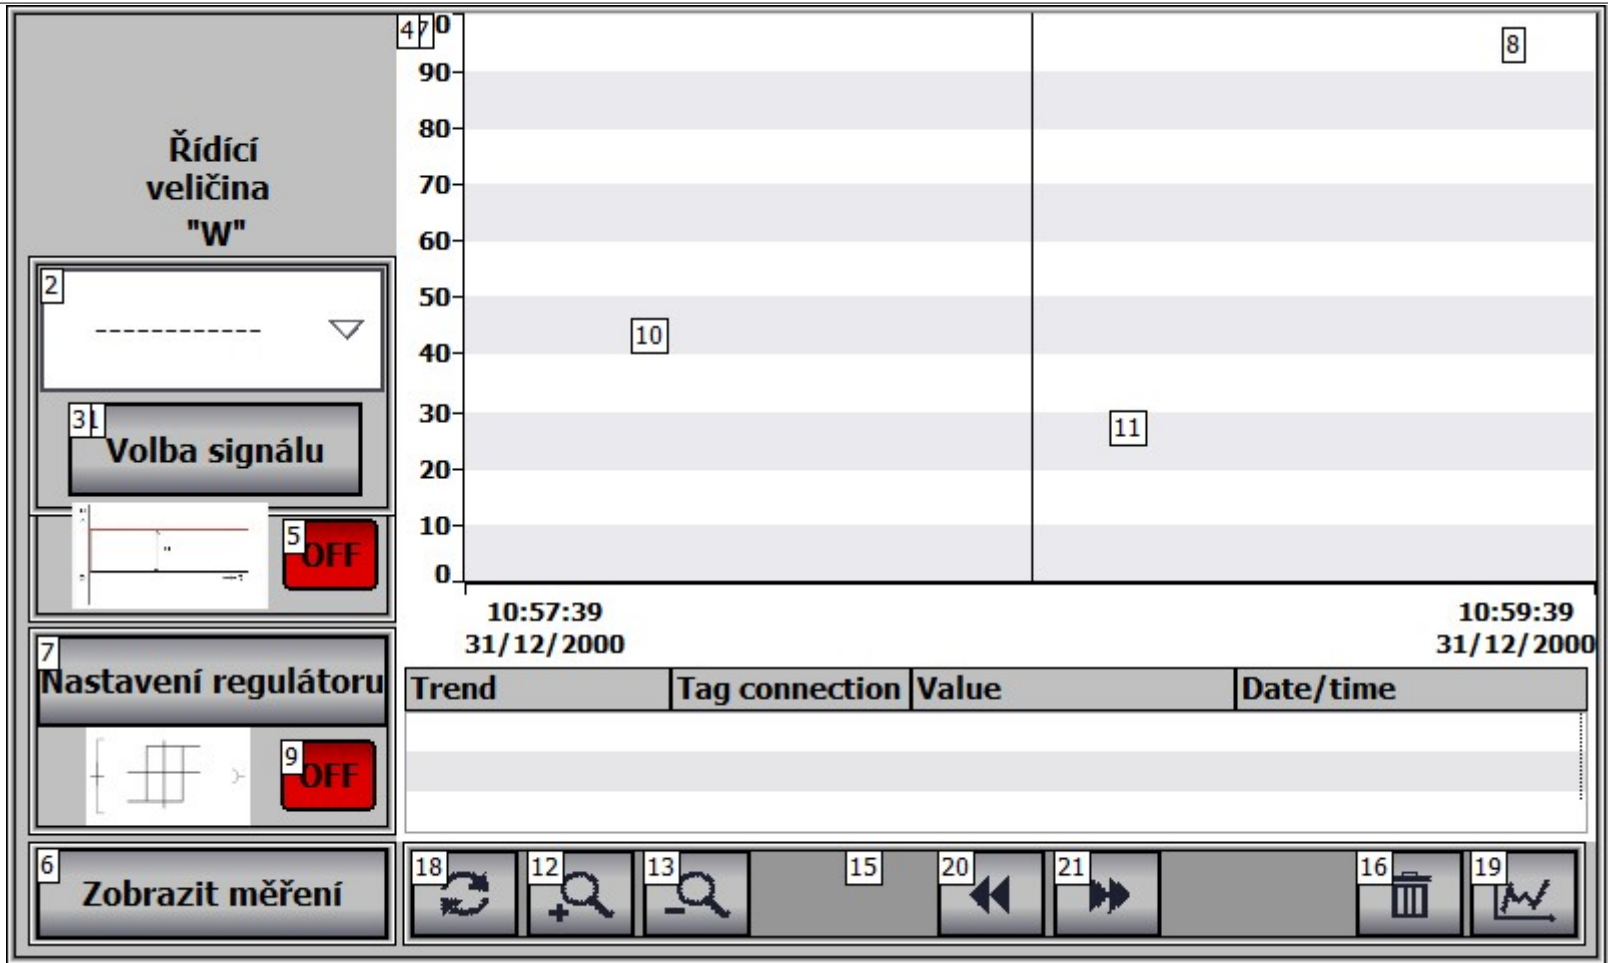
Řídící veličina "W"

2

------------

31

Volba signálu

5

OFF

7

Nastavení regulátoru

9

OFF

6

Zobrazit měření

47

100
90
80
70
60
50
40
30
20
10
0

8

10

11

10:57:39
31/12/2000

10:59:39
31/12/2000

| Trend | Tag connection | Value | Date/time |
|---|---|---|---|
| | | | |

18
12
13
15
20
21
16
19